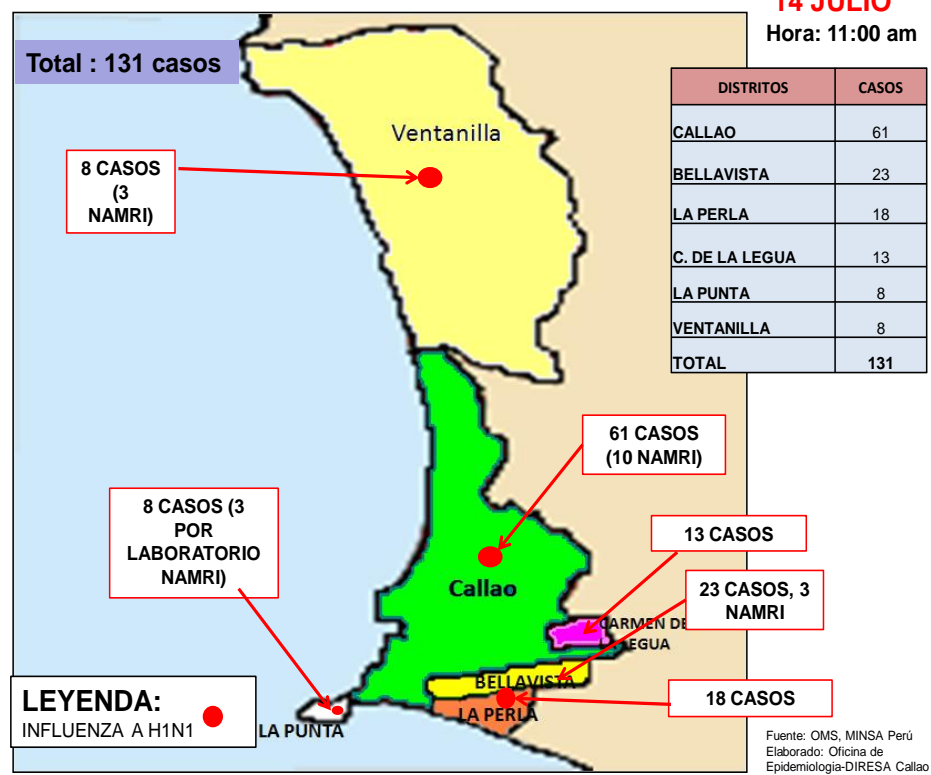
14 JULIO
Hora: 11:00 am

Total : 131 casos

| DISTRITOS | CASOS |
|---|---|
| CALLAO | 61 |
| BELLAVISTA | 23 |
| LA PERLA | 18 |
| C. DE LA LEGUA | 13 |
| LA PUNTA | 8 |
| VENTANILLA | 8 |
| TOTAL | 131 |

Ventanilla

8 CASOS (3 NAMRI)

61 CASOS (10 NAMRI)

8 CASOS (3 POR LABORATORIO NAMRI)

13 CASOS

23 CASOS, 3 NAMRI

Callao

CARMEN DE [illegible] LEGUA

BELLAVISTA

LA PERLA

18 CASOS

LA PUNTA

LEYENDA:
INFLUENZA A H1N1

Fuente: OMS, MINSA Perú
Elaborado: Oficina de Epidemiología-DIRESA Callao